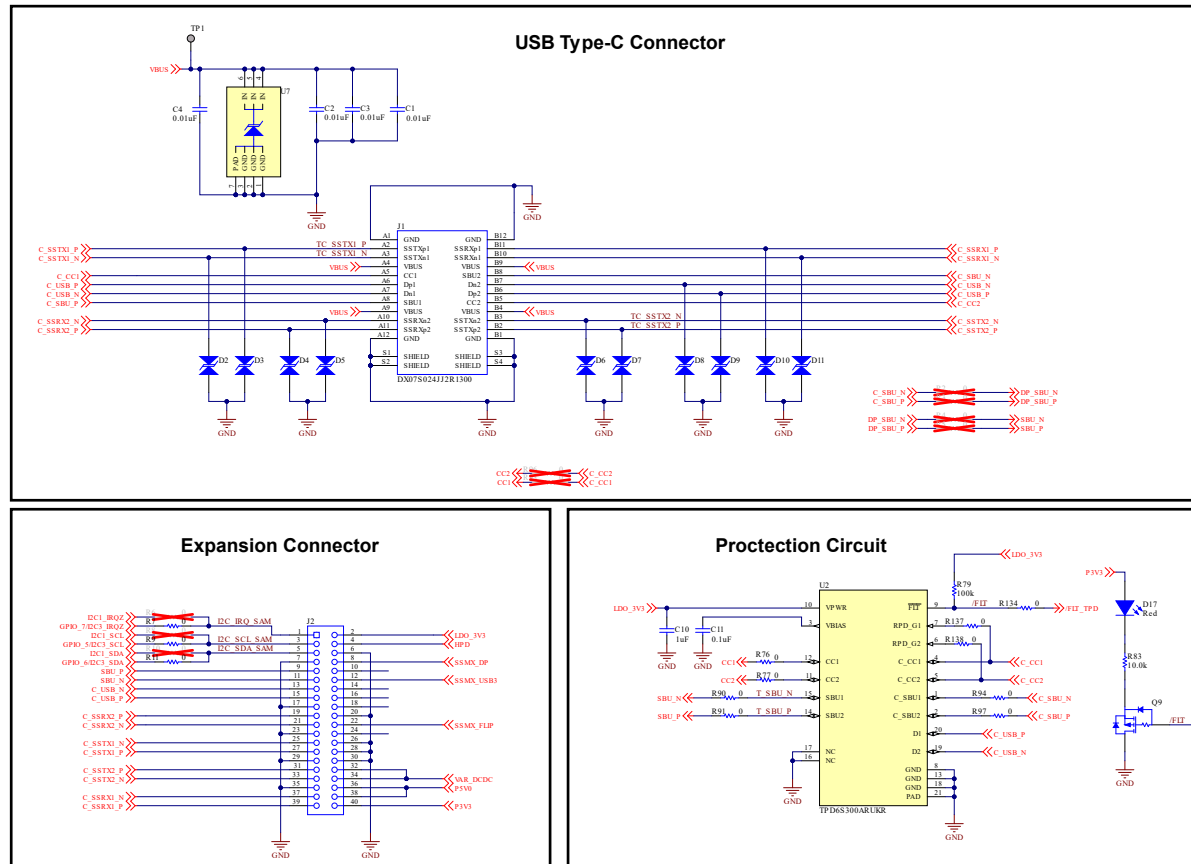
USB Type-C Connector

TP1
VBUS
C4
0.01uF
U7
C2
0.01uF
C3
0.01uF
C1
0.01uF
GND
J1
A1 GND
A2 SSTXp1
A3 SSTXn1
A4 VBUS
A5 CC1
A6 Dp1
A7 Dn1
A8 SBU1
A9 VBUS
A10 SSRXn2
A11 SSRXp2
A12 GND
S1 SHIELD
S2 SHIELD
B12 GND
B11 SSRXp1
B10 SSRXn1
B9 VBUS
B8 SBU2
B7 Dn2
B6 Dp2
B5 CC2
B4 VBUS
B3 SSTXn2
B2 SSTXp2
B1 GND
S3 SHIELD
S4 SHIELD
DX07S024JJ2R1300
TC_SSTX1_P
TC_SSTX1_N
TC_SSTX2_N
TC_SSTX2_P
C_SSTX1_P
C_SSTX1_N
C_CC1
C_USB_P
C_USB_N
C_SBU_P
C_SSRX2_N
C_SSRX2_P
C_SSRX1_P
C_SSRX1_N
C_SBU_N
C_USB_N
C_USB_P
C_CC2
C_SSTX2_N
C_SSTX2_P
D2 D3 D4 D5 D6 D7 D8 D9 D10 D11
GND
C_SBU_N
C_SBU_P
DP_SBU_N
DP_SBU_P
DP_SBU_N
DP_SBU_P
C_SBU_N
C_SBU_P
CC2
CC1
C_CC2
C_CC1

Expansion Connector

I2C1_IRQZ
GPIO_7/I2C3_IRQZ
I2C1_SCL
GPIO_5/I2C3_SCL
I2C1_SDA
GPIO_6/I2C3_SDA
R9 0
R10 0
R11 0
I2C_IRQ_SAM
I2C_SCL_SAM
I2C_SDA_SAM
J2
SBU_P
SBU_N
C_USB_N
C_USB_P
C_SSRX2_P
C_SSRX2_N
C_SSTX1_N
C_SSTX1_P
C_SSTX2_P
C_SSTX2_N
C_SSRX1_N
C_SSRX1_P
1 2 3 4 5 6 7 8 9 10 11 12 13 14 15 16 17 18 19 20 21 22 23 24 25 26 27 28 29 30 31 32 33 34 35 36 37 38 39 40
LDO_3V3
HPD
SSMX_DP
SSMX_USB3
SSMX_FLIP
VAR_DCDC
P5V0
P3V3
GND

Proctection Circuit

LDO_3V3
R79
100k
U2
LDO_3V3
10 VPWR
3 VBIAS
12 CC1
11 CC2
15 SBU1
14 SBU2
17 NC
16 NC
9 FLT
7 RPD_G1
6 RPD_G2
4 C_CC1
5 C_CC2
1 C_SBU1
2 C_SBU2
20 D1
19 D2
8 GND
13 GND
18 GND
21 PAD
TPD6S300ARUKR
C10
1uF
C11
0.1uF
R76 0
R77 0
R90 0
R91 0
CC1
CC2
SBU_N
SBU_P
T_SBU_N
T_SBU_P
/FLT
R134 0
/FLT_TPD
R137 0
R138 0
C_CC1
C_CC2
R94 0
R97 0
C_SBU_N
C_SBU_P
C_USB_P
C_USB_N
GND
P3V3
D17
Red
R83
10.0k
Q9
/FLT
GND